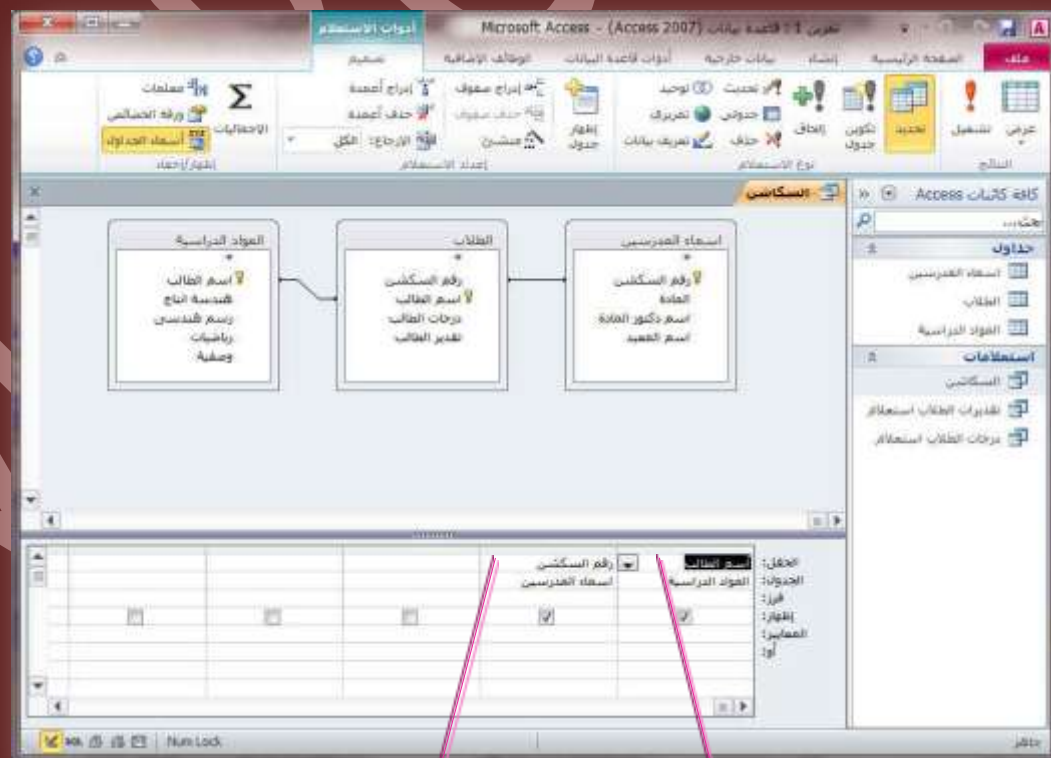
أدوات الاستعلام
Microsoft Access - (Access 2007) تمرين 1 : قاعدة بيانات
ملف الصفحة الرئيسية إنشاء بيانات خارجية أدوات قاعدة البيانات الوظائف الإضافية تصميم

عرض تشغيل تحديد تكوين جدول إلحاق تحديث جدولي حذف توحيد تمرير تعريف بيانات إظهار جدول إدراج صفوف حذف صفوف منشئ إدراج أعمدة حذف أعمدة الإرجاع: الكل الإجماليات معلمات ورقة الخصائص أسماء الجداول
النتائج نوع الاستعلام إعداد الاستعلام إظهار/إخفاء

كافة كائنات Access
بحث...
جداول
اسماء المدرسين
الطلاب
المواد الدراسية
استعلامات
السكاشن
تقديرات الطلاب استعلام
درجات الطلاب استعلام

السكاشن

المواد الدراسية
*
اسم الطالب
هندسة انتاج
رسم هندسي
رياضيات
وصفية

الطلاب
*
رقم السكشن
اسم الطالب
درجات الطالب
تقدير الطالب

اسماء المدرسين
*
رقم السكشن
المادة
اسم دكتور المادة
اسم المعيد

الحقل: اسم الطالب رقم السكشن
الجدول: المواد الدراسية اسماء المدرسين
فرز:
إظهار:
المعايير:
أو:

جاهز Num Lock